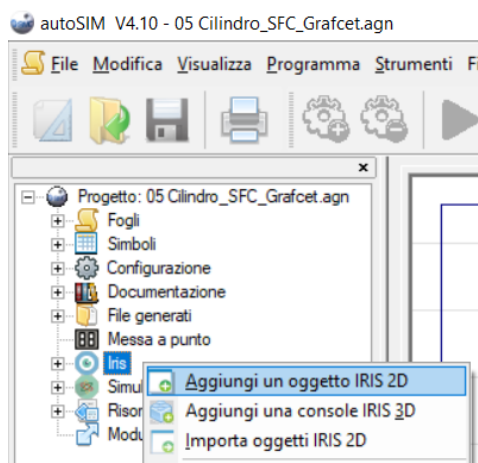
autoSIM V4.10 - 05 Cilindro_SFC_Grafcet.agn

File Modifica Visualizza Programma Strumenti Fi

×

Progetto: 05 Cilindro_SFC_Grafcet.agn
Fogli
Simboli
Configurazione
Documentazione
File generati
Messa a punto
Iris
Simul
Risor
Modu

Aggiungi un oggetto IRIS 2D
Aggiungi una console IRIS 3D
Importa oggetti IRIS 2D